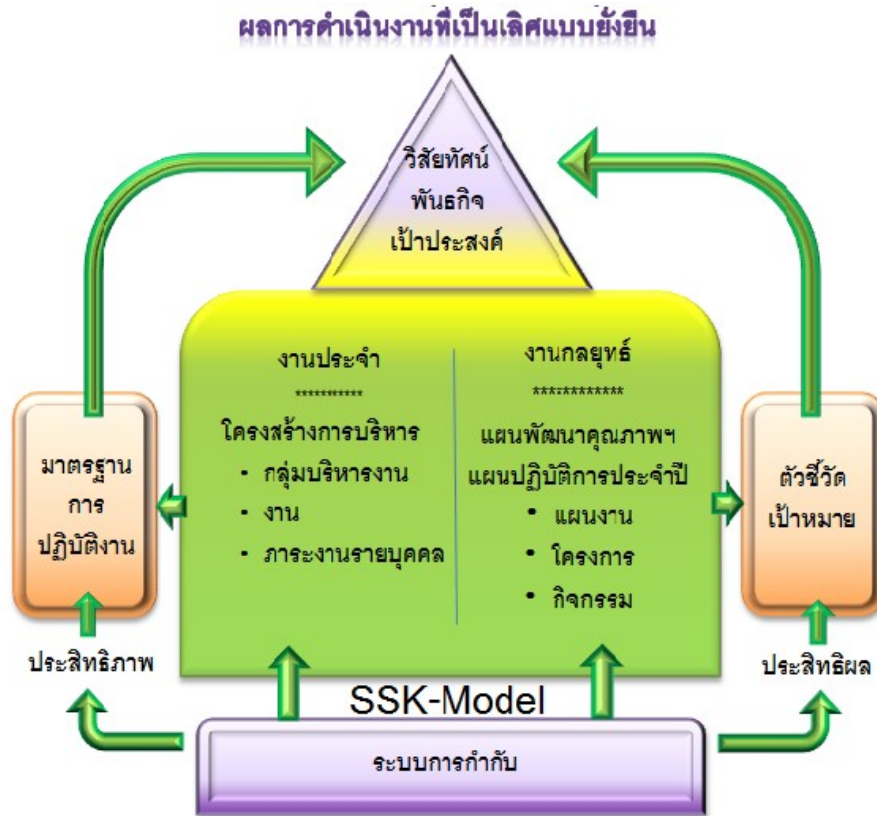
ผลการดำเนินงานที่เป็นเลิศแบบยั่งยืน

วิสัยทัศน์
พันธกิจ
เป้าประสงค์

งานประจำ
**********
โครงสร้างการบริหาร
• กลุ่มบริหารงาน
• งาน
• ภาระงานรายบุคคล

งานกลยุทธ์
************
แผนพัฒนาคุณภาพฯ
แผนปฏิบัติการประจำปี
• แผนงาน
• โครงการ
• กิจกรรม

มาตรฐาน
การ
ปฏิบัติงาน

ตัวชี้วัด
เป้าหมาย

ประสิทธิภาพ

ประสิทธิผล

SSK-Model

ระบบการกำกับ